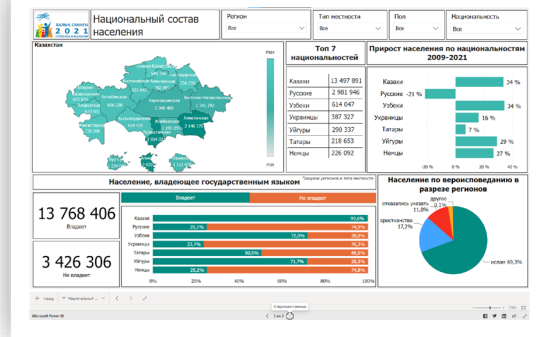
ХАЛЫҚ САНАҒЫ 2021

Национальный состав населения

Регион
Все

Тип местности
Все

Пол
Все

Национальность
Все

Казахстан

max

min

Топ 7 национальностей

| | |
|---|---|
| Казахи | 13 497 891 |
| Русские | 2 981 946 |
| Узбеки | 614 047 |
| Украинцы | 387 327 |
| Уйгуры | 290 337 |
| Татары | 218 653 |
| Немцы | 226 092 |

Прирост населения по национальностям 2009-2021

Казахи 24 %
Русские -21 %
Узбеки 24 %
Украинцы 16 %
Татары 7 %
Уйгуры 29 %
Немцы 27 %

-20 % 0 % 20 %

Население, владеющее государственным языком

*разрезе регионов и типа местности

13 768 406
Владеет

3 426 306
Не владеет

Владеет | Не владеет

Казахи 99,6%
Русские 25,1% 74,9%
Узбеки 72,0% 28,0%
Украинцы 23,7% 76,3%
Татары 50,5% 49,5%
Уйгуры 71,7% 28,3%
Немцы 25,2% 74,8%

0% 20% 40% 60% 80% 100%

Население по вероисповеданию в разрезе регионов

другое 0,1%
отказались указать 11,8%
христианство 17,2%
ислам 69,3%

Назад

1 из 8

Следующая страница

Microsoft Power BI